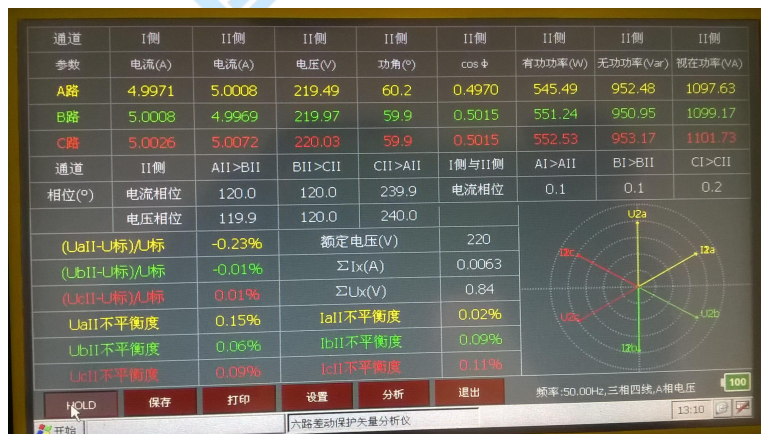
| 通道 | I侧 | II侧 | II侧 | II侧 | II侧 | II侧 | II侧 | II侧 |
|---|---|---|---|---|---|---|---|---|
| 参数 | 电流(A) | 电流(A) | 电压(V) | 功角(°) | cos φ | 有功功率(W) | 无功功率(Var) | 视在功率(VA) |
| A路 | 4.9971 | 5.0008 | 219.49 | 60.2 | 0.4970 | 545.49 | 952.48 | 1097.63 |
| B路 | 5.0008 | 4.9969 | 219.97 | 59.9 | 0.5015 | 551.24 | 950.95 | 1099.17 |
| C路 | 5.0026 | 5.0072 | 220.03 | 59.9 | 0.5015 | 552.53 | 953.17 | 1101.73 |
| 通道 | II侧 | AII>BII | BII>CII | CII>AII | I侧与II侧 | AI>AII | BI>BII | CI>CII |
| 相位(°) | 电流相位 | 120.0 | 120.0 | 239.9 | 电流相位 | 0.1 | 0.1 | 0.2 |
| | 电压相位 | 119.9 | 120.0 | 240.0 | | | | |

| | | | |
|---|---|---|---|
| (UaII-U标)/U标 | -0.23% | 额定电压(V) | 220 |
| (UbII-U标)/U标 | -0.01% | ΣIx(A) | 0.0063 |
| (UcII-U标)/U标 | 0.01% | ΣUx(V) | 0.84 |
| UaII不平衡度 | 0.15% | IaII不平衡度 | 0.02% |
| UbII不平衡度 | 0.06% | IbII不平衡度 | 0.09% |
| UcII不平衡度 | 0.09% | IcII不平衡度 | 0.11% |

U2a I2a I2c U2c U2b I2b

HOLD 保存 打印 设置 分析 退出

频率:50.00Hz,三相四线,A相电压

100

开始 六路差动保护矢量分析仪 13:10